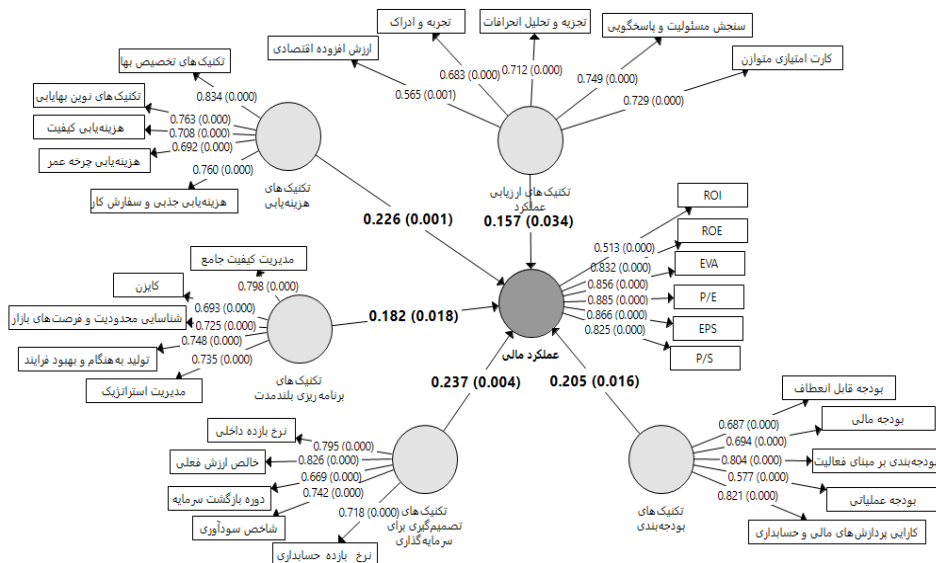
تجربه و ادراک
تجزیه و تحلیل انحرافات
سنجش مسئولیت و پاسخگویی
ارزش افزوده اقتصادی
کارت امتیازی متوازن
تکنیک‌های تخصیص بها
0.683 (0.000)
0.712 (0.000)
0.749 (0.000)
0.565 (0.001)
0.729 (0.000)
تکنیک‌های نوین بهایابی
0.834 (0.000)
0.763 (0.000)
هزینه‌یابی کیفیت
0.708 (0.000)
0.692 (0.000)
هزینه‌یابی چرخه عمر
0.760 (0.000)
تکنیک‌های هزینه‌یابی
تکنیک‌های ارزیابی عملکرد
هزینه‌یابی جذبی و سفارش کار
0.226 (0.001)
0.157 (0.034)
ROI
ROE
0.513 (0.000)
مدیریت کیفیت جامع
0.832 (0.000)
EVA
0.798 (0.000)
0.856 (0.000)
کایزن
0.885 (0.000)
P/E
0.693 (0.000)
0.866 (0.000)
شناسایی محدودیت و فرصت‌های بازار
0.725 (0.000)
0.182 (0.018)
0.825 (0.000)
EPS
0.748 (0.000)
تولید به‌هنگام و بهبود فرایند
عملکرد مالی
P/S
0.735 (0.000)
تکنیک‌های برنامه ریزی بلندمدت
مدیریت استراتژیک
0.237 (0.004)
0.205 (0.016)
بودجه قابل انعطاف
نرخ بازده داخلی
0.687 (0.000)
0.795 (0.000)
0.694 (0.000)
بودجه مالی
خالص ارزش فعلی
0.826 (0.000)
0.804 (0.000)
بودجه‌بندی بر مبنای فعالیت
0.669 (0.000)
0.577 (0.000)
دوره بازگشت سرمایه
0.742 (0.000)
بودجه عملیاتی
0.821 (0.000)
شاخص سودآوری
0.718 (0.000)
تکنیک‌های تصمیم‌گیری برای سرمایه‌گذاری
تکنیک‌های بودجه‌بندی
کارایی پردازش‌های مالی و حسابداری
نرخ بازده حسابداری